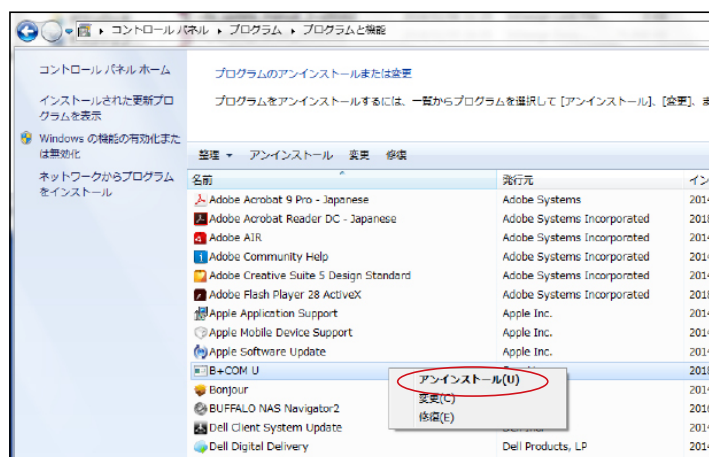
コントロール パネル ▸ プログラム ▸ プログラムと機能

コントロール パネル ホーム

インストールされた更新プログラムを表示

Windows の機能の有効化または無効化

ネットワークからプログラムをインストール

プログラムのアンインストールまたは変更

プログラムをアンインストールするには、一覧からプログラムを選択して [アンインストール]、[変更]、ま

整理 ▾ アンインストール 変更 修復

| 名前 | 発行元 | イン |
|---|---|---|
| Adobe Acrobat 9 Pro - Japanese | Adobe Systems | 201 |
| Adobe Acrobat Reader DC - Japanese | Adobe Systems Incorporated | 201 |
| Adobe AIR | Adobe Systems Incorporated | 201 |
| Adobe Community Help | Adobe Systems Incorporated | 201 |
| Adobe Creative Suite 5 Design Standard | Adobe Systems Incorporated | 201 |
| Adobe Flash Player 28 ActiveX | Adobe Systems Incorporated | 201 |
| Apple Application Support | Apple Inc. | 201 |
| Apple Mobile Device Support | Apple Inc. | 201 |
| Apple Software Update | Apple Inc. | 201 |
| B+COM U | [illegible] | 201 |
| Bonjour | | 201 |
| BUFFALO NAS Navigator2 | | 201 |
| Dell Client System Update | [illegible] | 201 |
| Dell Digital Delivery | Dell Products, LP | 201 |

アンインストール(U)
変更(C)
修復(E)